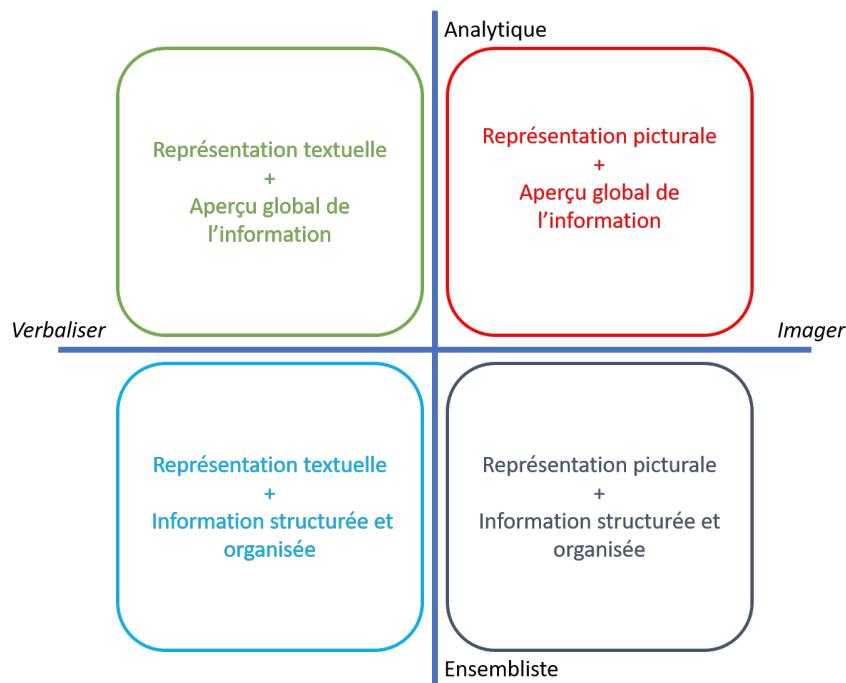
Analytique

Représentation textuelle
+
Aperçu global de l'information

Représentation picturale
+
Aperçu global de l'information

Verbaliser

Imager

Représentation textuelle
+
Information structurée et organisée

Représentation picturale
+
Information structurée et organisée

Ensembliste